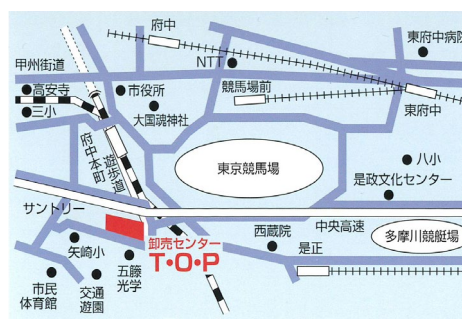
府中
東府中病院
甲州街道
NTT
高安寺
市役所
競馬場前
三小
東府中
大国魂神社
府中本町
遊歩道
東京競馬場
八小
是政文化センター
サントリー
西蔵院
中央高速
多摩川競艇場
矢崎小
卸売センター
T・O・P
是正
市民
五藤
交通
体育館
光学
遊園